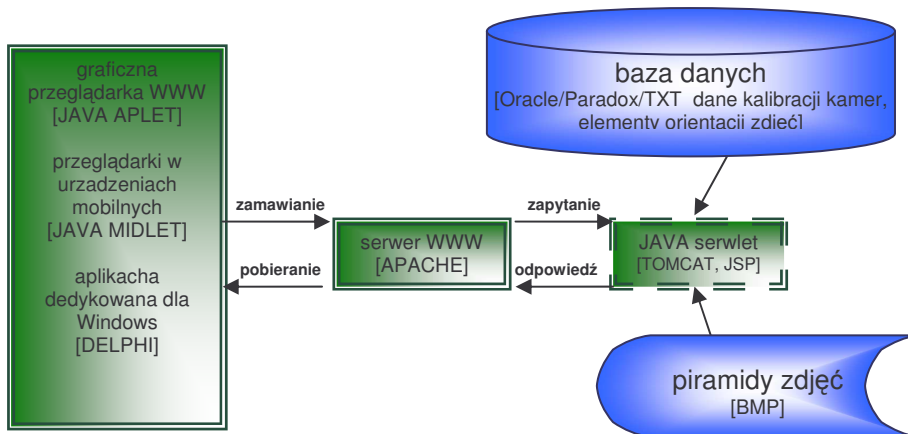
graficzna przeglądarka WWW [JAVA APLET]

przeglądarki w urzadzeniach mobilnych [JAVA MIDLET]

aplikacha dedykowana dla Windows [DELPHI]

baza danych
[Oracle/Paradox/TXT dane kalibracji kamer, elementy orientacji zdjęć]

zamawianie

pobieranie

serwer WWW [APACHE]

zapytanie

odpowiedź

JAVA serwlet [TOMCAT, JSP]

piramidy zdjęć [BMP]